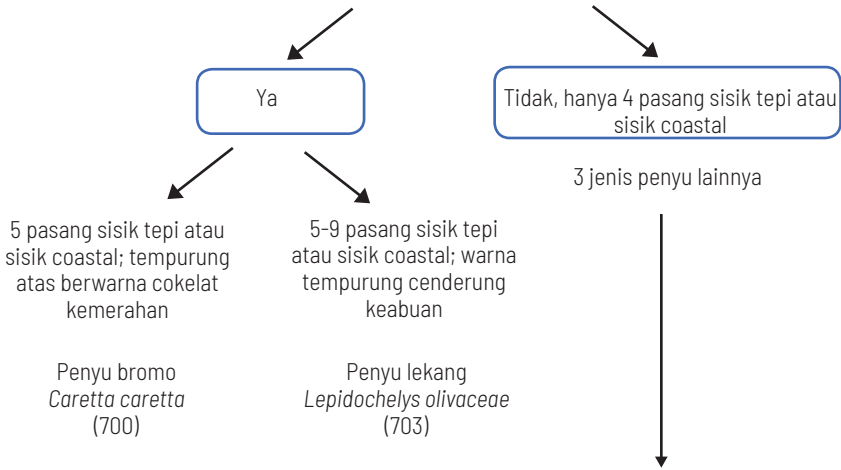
Ya

Tidak, hanya 4 pasang sisik tepi atau sisik coastal

3 jenis penyu lainnya

5 pasang sisik tepi atau sisik coastal; tempurung atas berwarna cokelat kemerahan

Penyu bromo
*Caretta caretta*
(700)

5-9 pasang sisik tepi atau sisik coastal; warna tempurung cenderung keabuan

Penyu lekang
*Lepidochelys olivaceae*
(703)